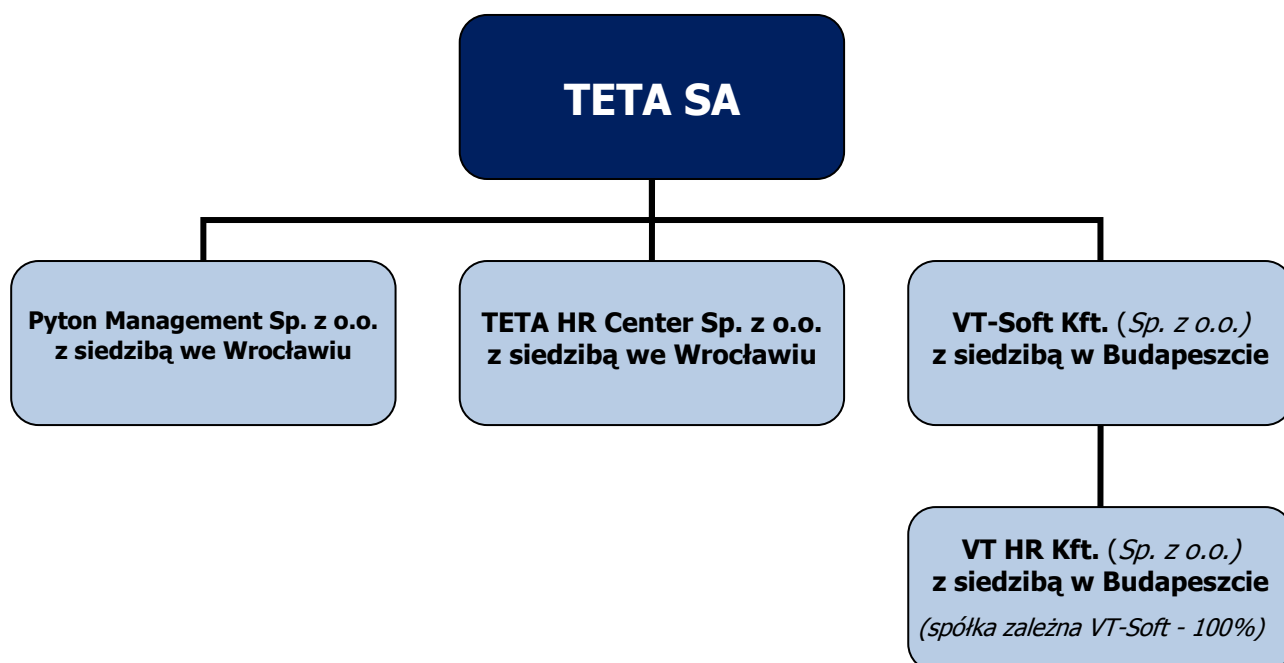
TETA SA

Pyton Management Sp. z o.o. z siedzibą we Wrocławiu

TETA HR Center Sp. z o.o. z siedzibą we Wrocławiu

VT-Soft Kft. (Sp. z o.o.) z siedzibą w Budapeszcie

VT HR Kft. (Sp. z o.o.) z siedzibą w Budapeszcie

(spółka zależna VT-Soft - 100%)